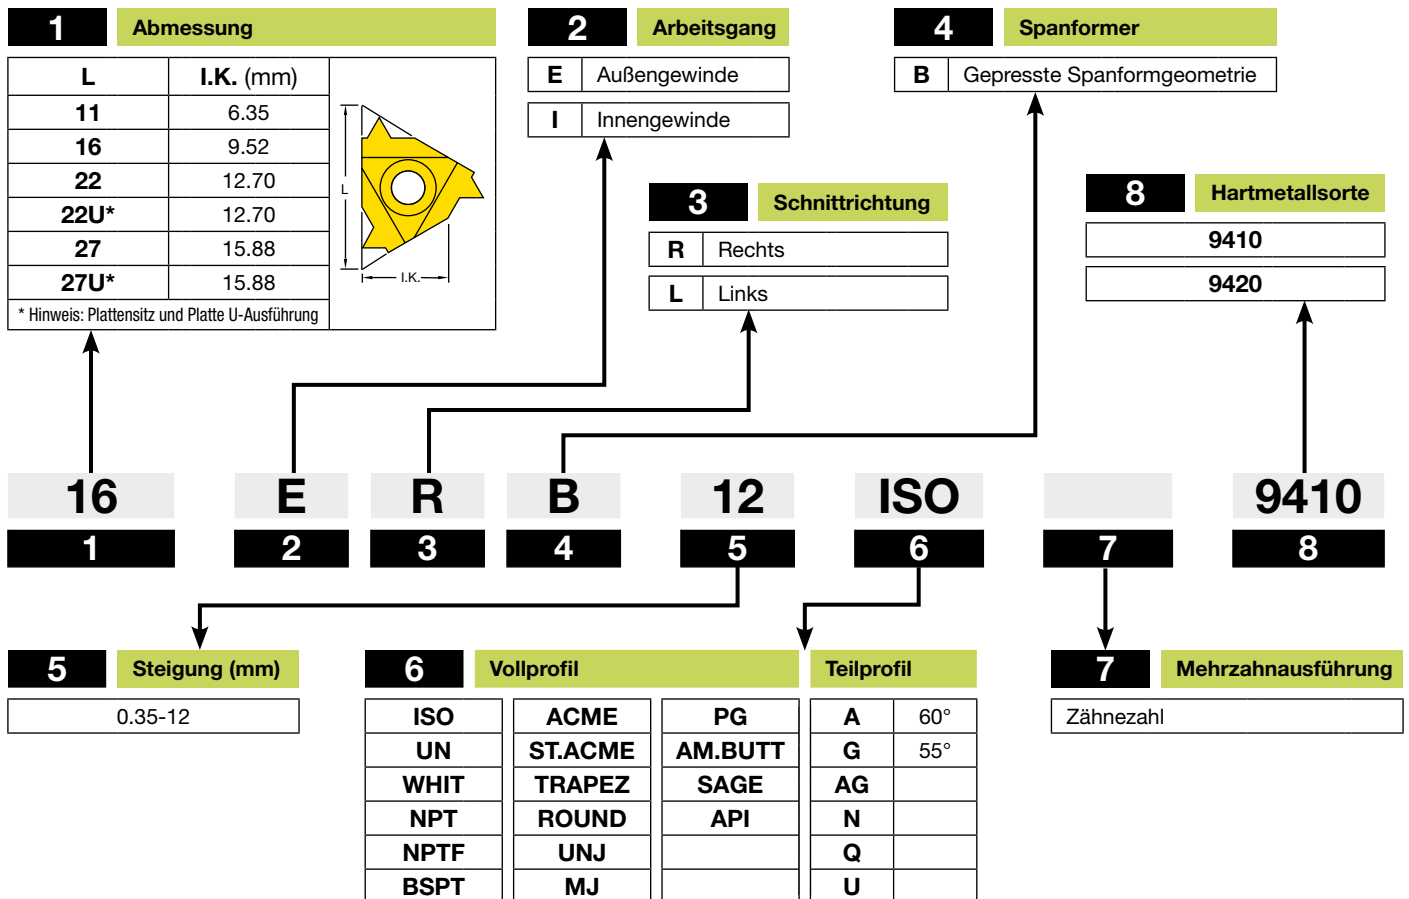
1 Abmessung

| L | I.K. (mm) |
|---|---|
| 11 | 6.35 |
| 16 | 9.52 |
| 22 | 12.70 |
| 22U* | 12.70 |
| 27 | 15.88 |
| 27U* | 15.88 |

* Hinweis: Plattensitz und Platte U-Ausführung

L

I.K.

2 Arbeitsgang

| E | Außengewinde |
|---|---|
| I | Innengewinde |

3 Schnittrichtung

| R | Rechts |
|---|---|
| L | Links |

4 Spanformer

| B | Gepresste Spanformgeometrie |
|---|---|

8 Hartmetallsorte

9410

9420

16 E R B 12 ISO 9410

1 2 3 4 5 6 7 8

5 Steigung (mm)

0.35-12

6 Vollprofil

| ISO | ACME | PG |
|---|---|---|
| UN | ST.ACME | AM.BUTT |
| WHIT | TRAPEZ | SAGE |
| NPT | ROUND | API |
| NPTF | UNJ | |
| BSPT | MJ | |

Teilprofil

| A | 60° |
|---|---|
| G | 55° |
| AG | |
| N | |
| Q | |
| U | |

7 Mehrzahnausführung

Zähnezahl